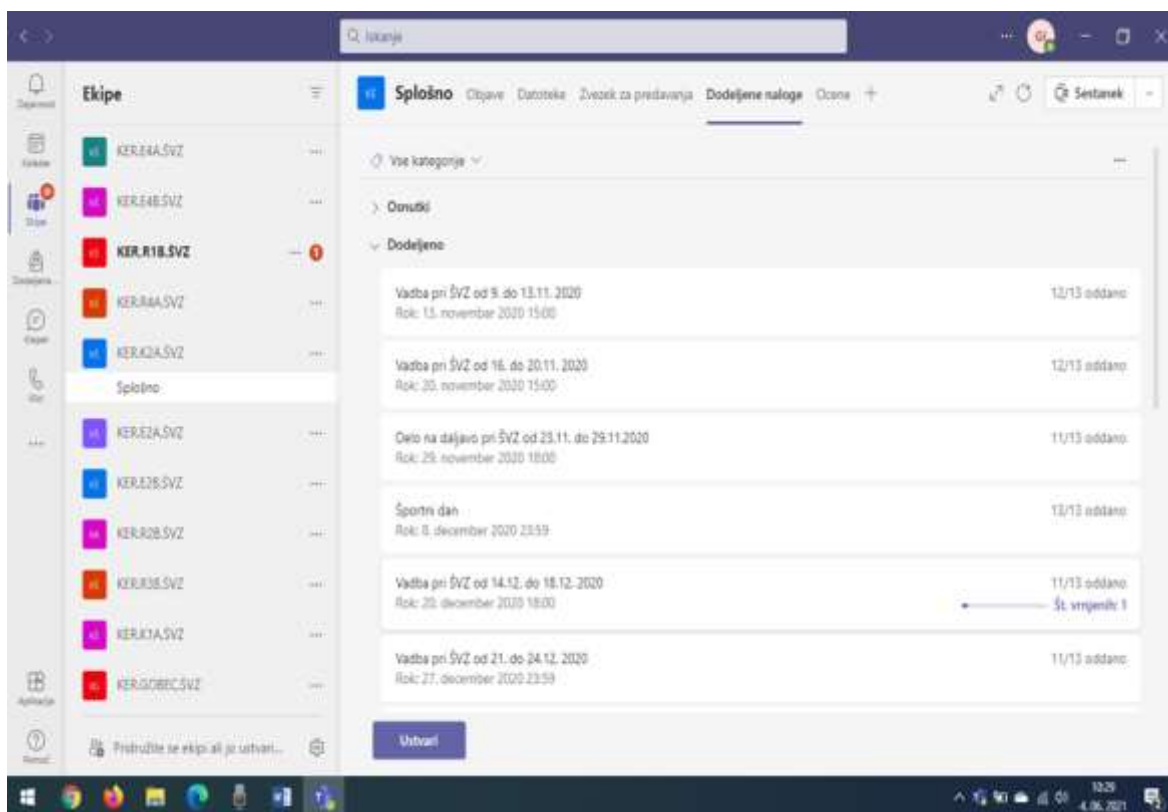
Q Iskanje

Dejavnost
Klepet
Ekipe
Dodeljene
Klici
...
Aplikacije
Pomoč

Ekipe

KER.E4A.ŠVZ ...
KER.E4B.ŠVZ ...
KER.R1B.ŠVZ ... 0
KER.R4A.ŠVZ ...
KER.K2A.ŠVZ ...
Splošno
KER.E2A.ŠVZ ...
KER.E2B.ŠVZ ...
KER.R2B.ŠVZ ...
KER.R3B.ŠVZ ...
KER.K1A.ŠVZ ...
KER.GOBEC.ŠVZ ...

Pridružite se ekipi ali jo ustvari...

Splošno Objave Datoteke Zvezek za predavanja Dodeljene naloge Ocene +

Sestanek

Vse kategorije

Osnutki

Dodeljeno

Vadba pri ŠVZ od 9. do 13.11. 2020
Rok: 13. november 2020 15:00
12/13 oddano

Vadba pri ŠVZ od 16. do 20.11. 2020
Rok: 20. november 2020 15:00
12/13 oddano

Delo na daljavo pri ŠVZ od 23.11. do 29.11.2020
Rok: 29. november 2020 18:00
11/13 oddano

Športni dan
Rok: 8. december 2020 23:59
13/13 oddano

Vadba pri ŠVZ od 14.12. do 18.12. 2020
Rok: 20. december 2020 18:00
11/13 oddano
Št. vrnjenih: 1

Vadba pri ŠVZ od 21. do 24.12. 2020
Rok: 27. december 2020 23:59
11/13 oddano

Ustvari

10:29
4. 06. 2021